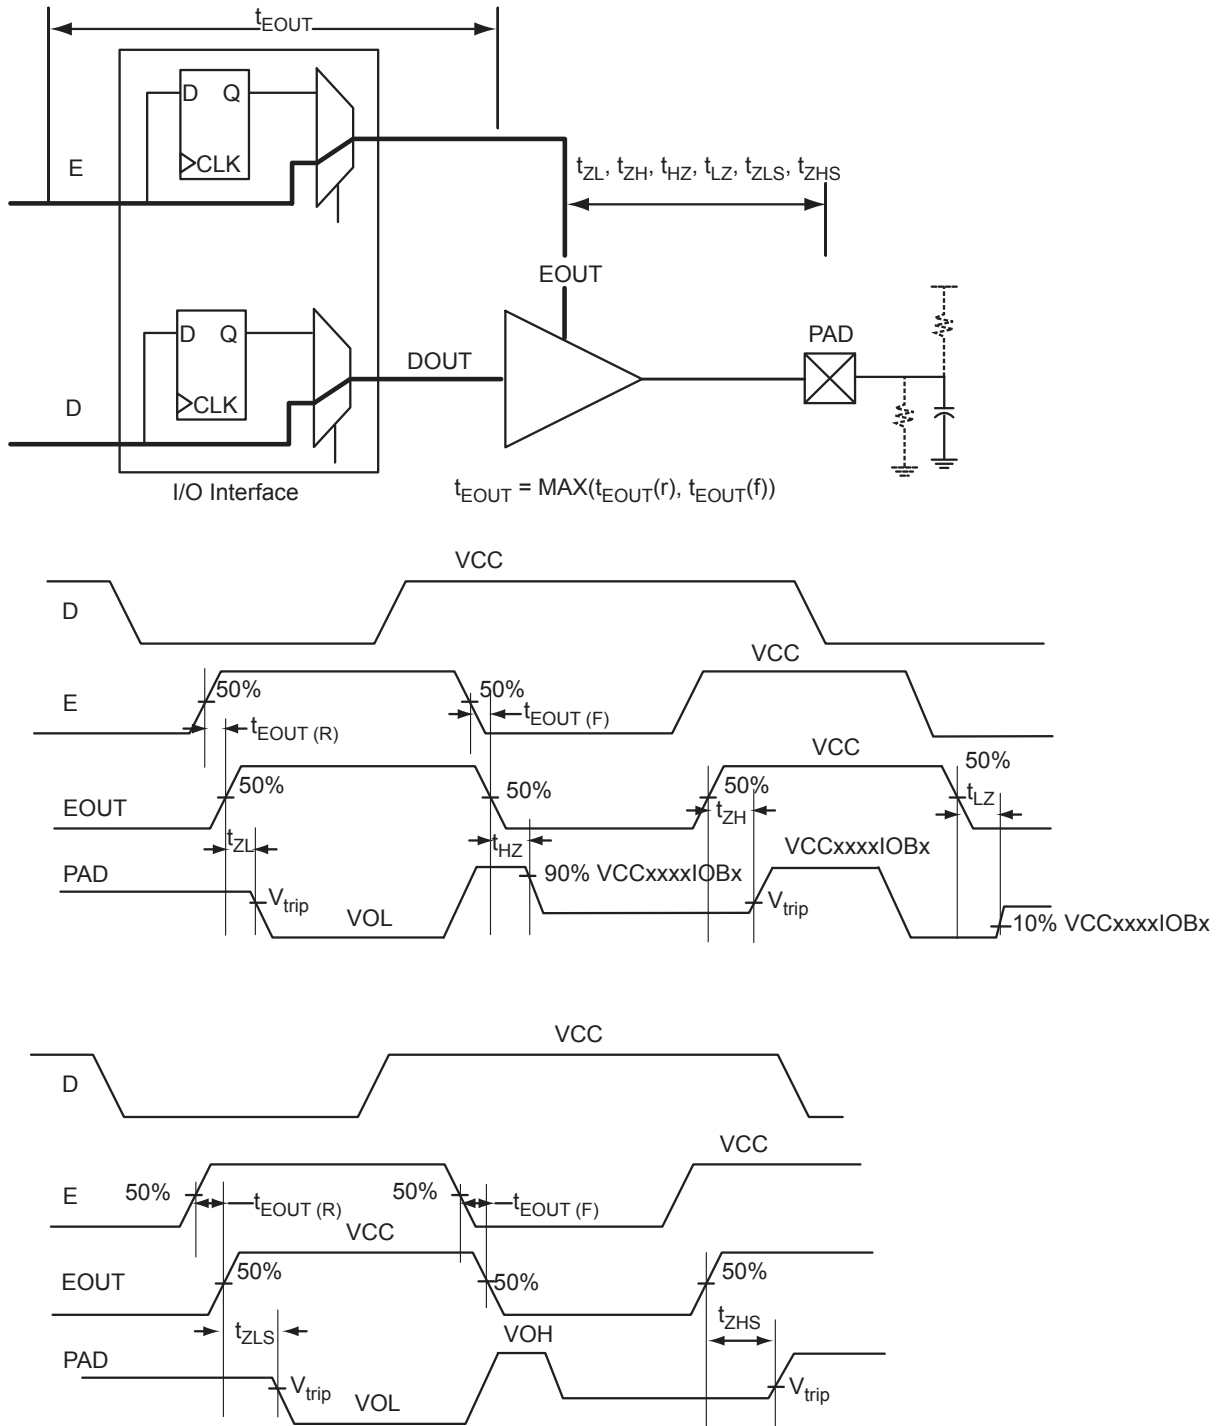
$t_{EOUT}$

D Q

CLK

E

$t_{ZL}$, $t_{ZH}$, $t_{HZ}$, $t_{LZ}$, $t_{ZLS}$, $t_{ZHS}$

EOUT

D Q

CLK

DOUT

PAD

D

I/O Interface

$t_{EOUT}$ = MAX($t_{EOUT}$(r), $t_{EOUT}$(f))

VCC

D

VCC

E

50%

$t_{EOUT\ (R)}$

50%

$t_{EOUT\ (F)}$

VCC

50%

EOUT

50%

50%

50%

$t_{ZH}$

$t_{LZ}$

$t_{ZL}$

$t_{HZ}$

VCCxxxxIOBx

PAD

90% VCCxxxxIOBx

$V_{trip}$

VOL

$V_{trip}$

10% VCCxxxxIOBx

VCC

D

VCC

E

50%

$t_{EOUT\ (R)}$

50%

$t_{EOUT\ (F)}$

VCC

EOUT

50%

50%

50%

$t_{ZLS}$

$t_{ZHS}$

VOH

PAD

$V_{trip}$

VOL

$V_{trip}$